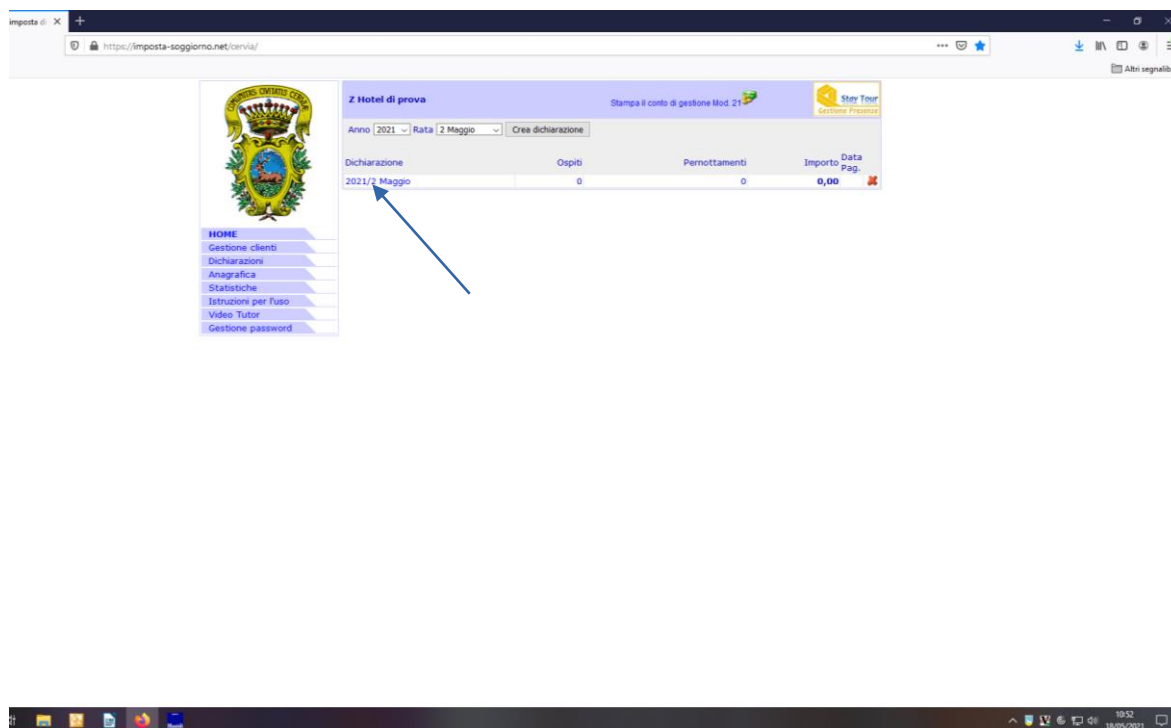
imposta di ×

https://imposta-soggiorno.net/cervia/

Altri segnalib

COMMUNITAS CIVITATIS CERVIAE

Z Hotel di prova

Stampa il conto di gestione Mod. 21

Stay Tour
Gestione Presenze

Anno 2021 Rata 2 Maggio Crea dichiarazione

| Dichiarazione | Ospiti | Pernottamenti | Importo | Data Pag. |
|---|---|---|---|---|
| 2021/2 Maggio | 0 | 0 | 0,00 | |

HOME
Gestione clienti
Dichiarazioni
Anagrafica
Statistiche
Istruzioni per l'uso
Video Tutor
Gestione password

10:52
18/05/2021